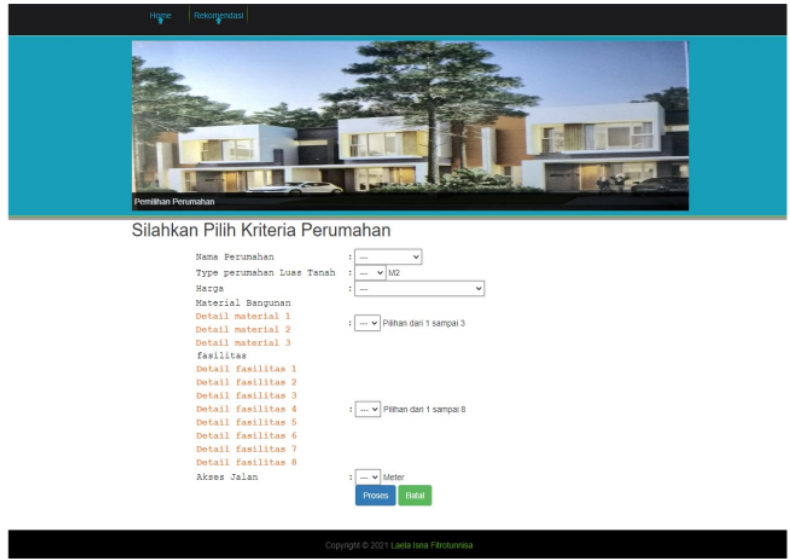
Home Rekomendasi

Pemilihan Perumahan

Silahkan Pilih Kriteria Perumahan

Nama Perumahan : ---

Type perumahan Luas Tanah : --- M2

Harga : ---

Material Bangunan

Detail material 1

Detail material 2 : --- Pilihan dari 1 sampai 3

Detail material 3

fasilitas

Detail fasilitas 1

Detail fasilitas 2

Detail fasilitas 3

Detail fasilitas 4 : --- Pilihan dari 1 sampai 8

Detail fasilitas 5

Detail fasilitas 6

Detail fasilitas 7

Detail fasilitas 8

Akses Jalan : --- Meter

Proses Batal

Copyright © 2021 Laela Isna Fitrotunnisa